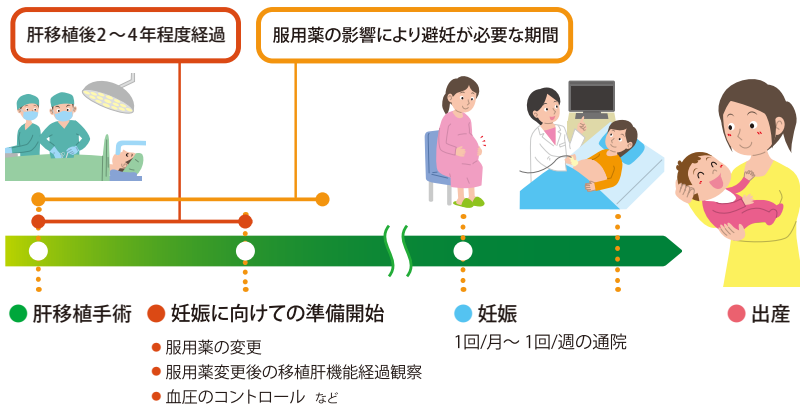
肝移植後2～4年程度経過

服用薬の影響により避妊が必要な期間

肝移植手術

妊娠に向けての準備開始

● 服用薬の変更
● 服用薬変更後の移植肝機能経過観察
● 血圧のコントロール など

妊娠

1回/月～ 1回/週の通院

出産